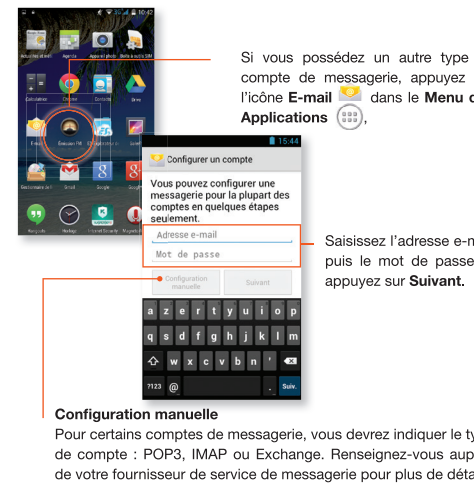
10:42

Actualités et météo Agenda Appareil photo Boîte à outils SIM

Calculatrice Chrome Contacts Drive

Email Émission FM Gestionnaire de fichiers Google

Gestionnaire de fi Gmail Google Google+

Hangouts Horloge Internet Security Messagerie

Si vous possédez un autre type compte de messagerie, appuyez l'icône E-mail dans le Menu d Applications ,

15:44

Configurer un compte

Vous pouvez configurer une messagerie pour la plupart des comptes en quelques étapes seulement.

Adresse e-mail

Mot de passe

Configuration manuelle

Suivant

a z e r t y u i o p

q s d f g h j k l m

w x c v b n '

?123 @ . Suiv.

Saisissez l'adresse e-m puis le mot de passe appuyez sur Suivant.

Configuration manuelle

Pour certains comptes de messagerie, vous devrez indiquer le ty de compte : POP3, IMAP ou Exchange. Renseignez-vous aup de votre fournisseur de service de messagerie pour plus de déta